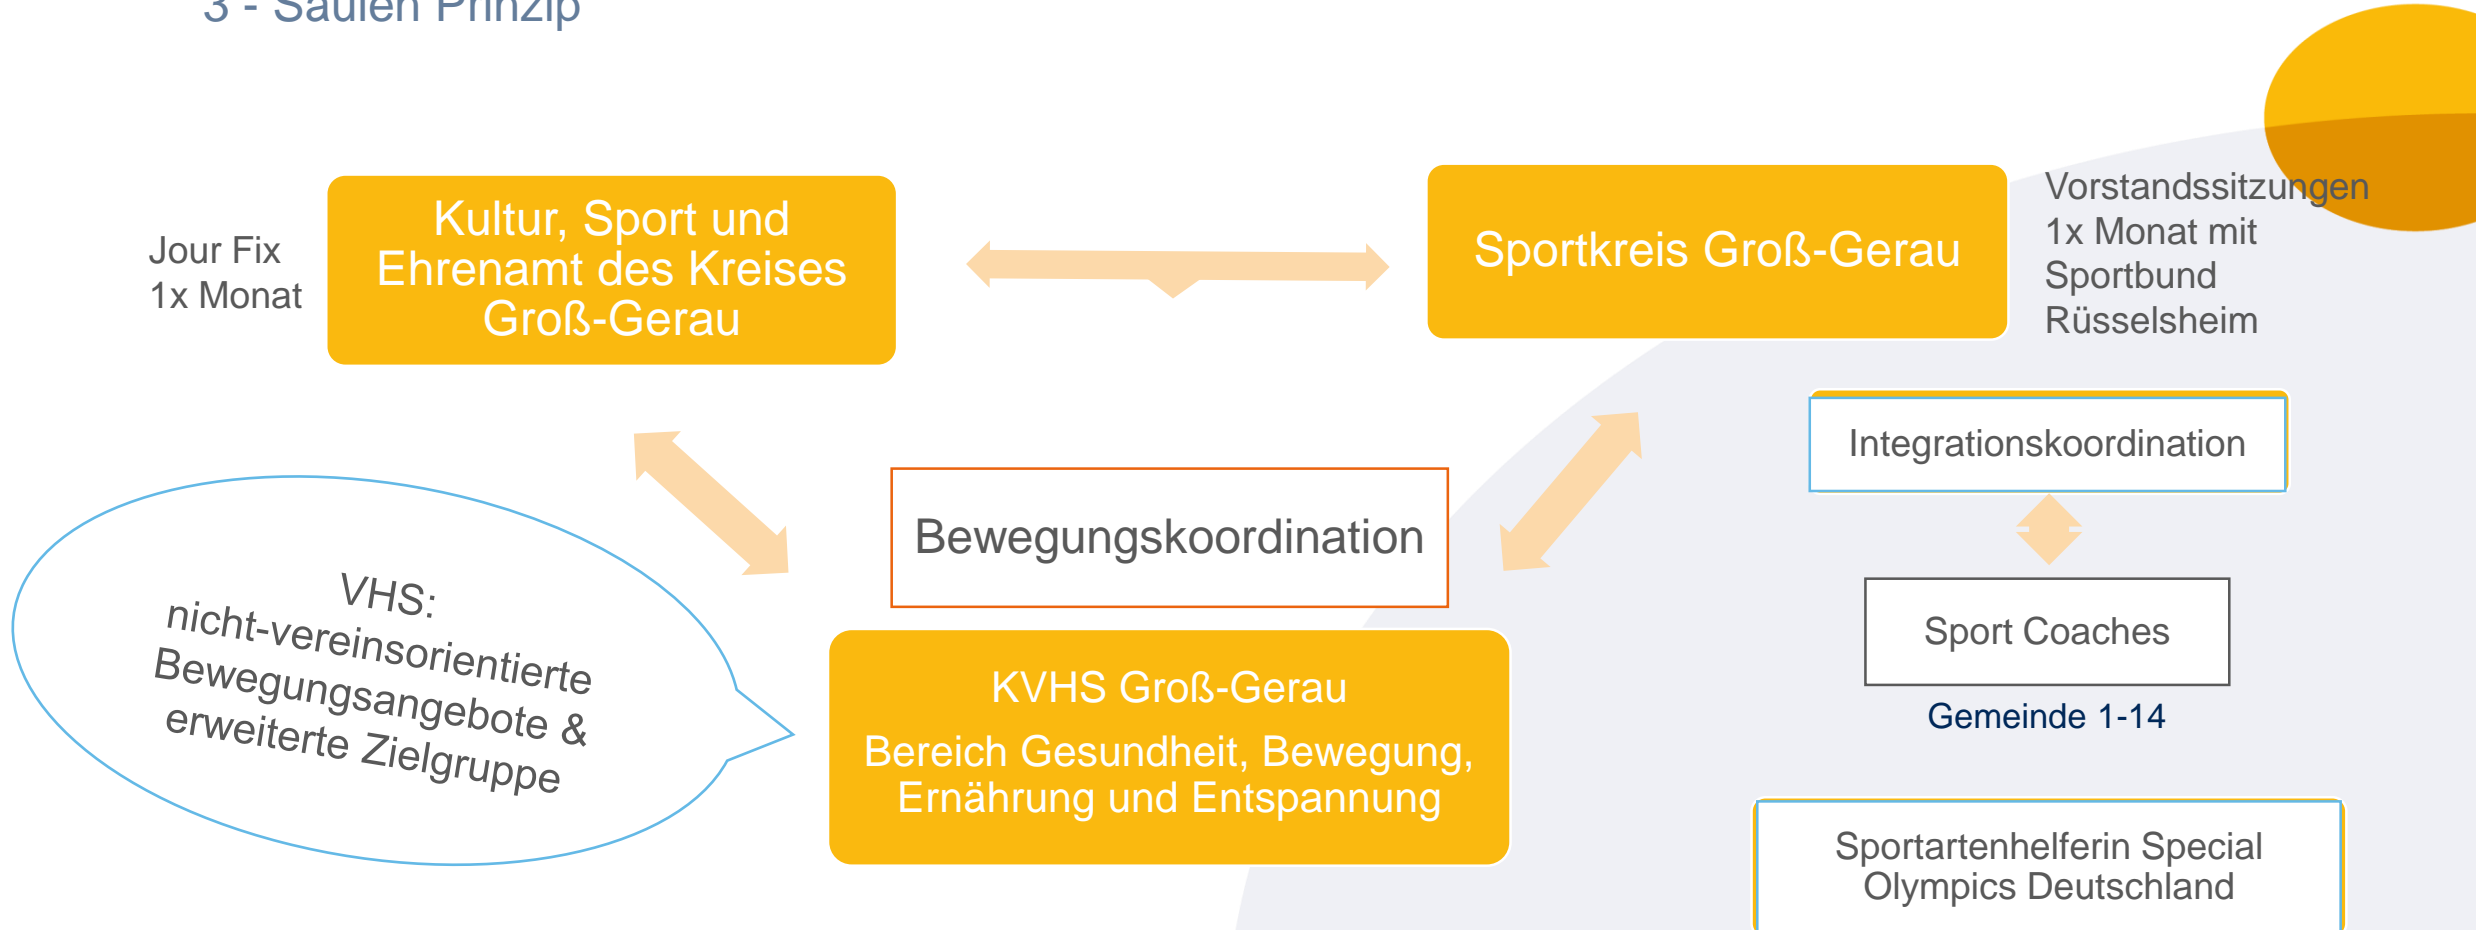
3 - Säulen Prinzip

Jour Fix
1x Monat

Kultur, Sport und Ehrenamt des Kreises Groß-Gerau

Sportkreis Groß-Gerau

Vorstandssitzungen
1x Monat mit
Sportbund
Rüsselsheim

Integrationskoordination

Bewegungskoordination

Sport Coaches

Gemeinde 1-14

VHS:
nicht-vereinsorientierte Bewegungsangebote & erweiterte Zielgruppe

KVHS Groß-Gerau

Bereich Gesundheit, Bewegung, Ernährung und Entspannung

Sportartenhelferin Special Olympics Deutschland